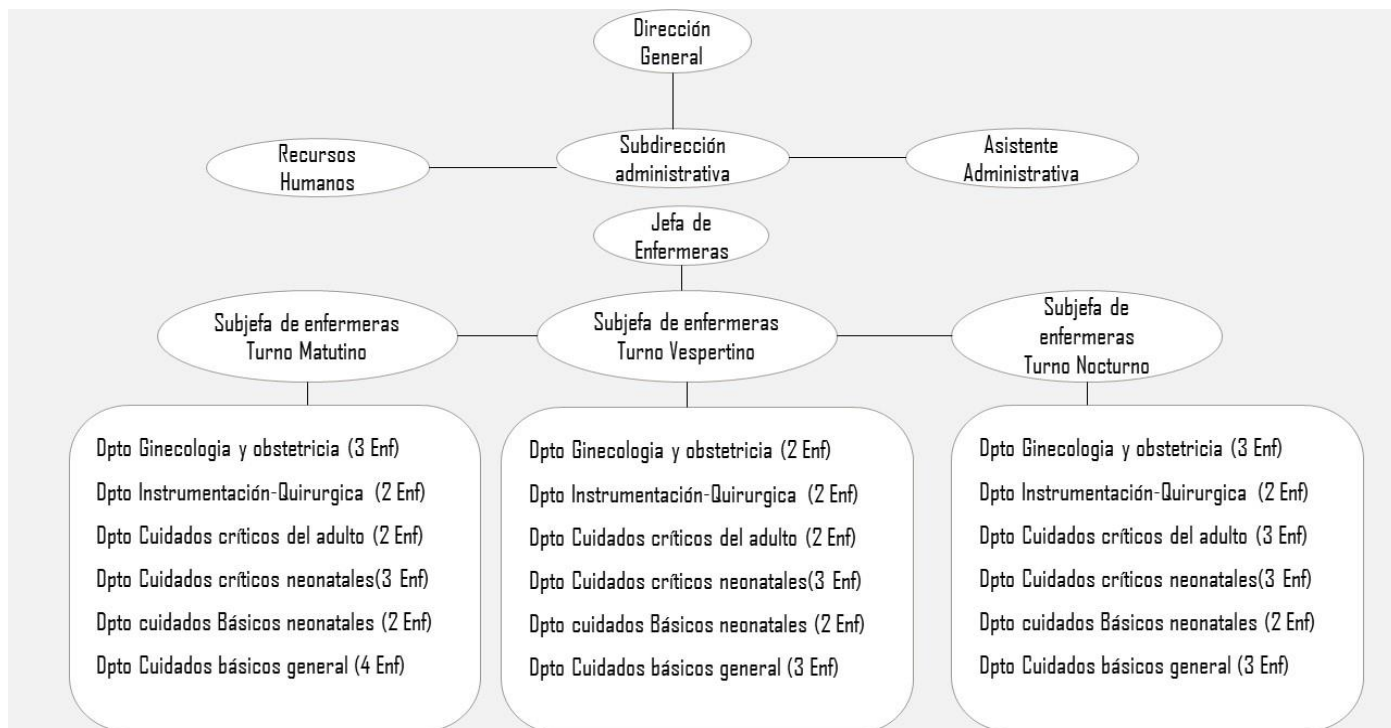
Dirección General

Recursos Humanos

Subdirección administrativa

Asistente Administrativa

Jefa de Enfermeras

Subjefa de enfermeras Turno Matutino

Subjefa de enfermeras Turno Vespertino

Subjefa de enfermeras Turno Nocturno

Dpto Ginecologia y obstetricia (3 Enf)
Dpto Instrumentación-Quirurgica (2 Enf)
Dpto Cuidados críticos del adulto (2 Enf)
Dpto Cuidados críticos neonatales(3 Enf)
Dpto cuidados Básicos neonatales (2 Enf)
Dpto Cuidados básicos general (4 Enf)

Dpto Ginecologia y obstetricia (2 Enf)
Dpto Instrumentación-Quirurgica (2 Enf)
Dpto Cuidados críticos del adulto (2 Enf)
Dpto Cuidados críticos neonatales(3 Enf)
Dpto cuidados Básicos neonatales (2 Enf)
Dpto Cuidados básicos general (3 Enf)

Dpto Ginecologia y obstetricia (3 Enf)
Dpto Instrumentación-Quirurgica (2 Enf)
Dpto Cuidados críticos del adulto (3 Enf)
Dpto Cuidados críticos neonatales(3 Enf)
Dpto cuidados Básicos neonatales (2 Enf)
Dpto Cuidados básicos general (3 Enf)